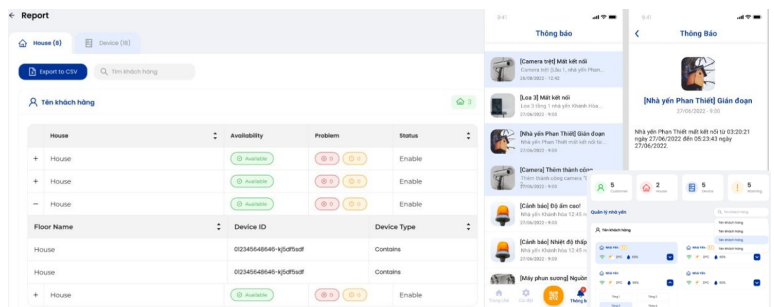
← Report

House (8)
Device (18)

Export to CSV
Tìm khách hàng

Tên khách hàng

| House | Availability | Problem | Status |
|---|---|---|---|
| + House | Available | 0 0 | Enable |
| + House | Available | 0 0 | Enable |
| − House | Available | 0 0 | Enable |

| Floor Name | Device ID | Device Type |
|---|---|---|
| House | 012345648646-kj5df5sdf | Contains |
| House | 012345648646-kj5df5sdf | Contains |

| + House | Available | 0 0 | Enable |
|---|---|---|---|

9:41
Thông báo

[Camera trệt] Mất kết nối
Camera trệt (Lầu 1, nhà yến Phan...
26/06/2022 - 9:00

[Loa 3] Mất kết nối
Loa 3 tầng 1 nhà yến Khánh Hòa...
27/06/2022 - 9:00

[Nhà yến Phan Thiết] Gián đoạn
Nhà yến Phan Thiết mất kết nối từ...
27/06/2022 - 9:00

[Camera] Thêm thành công
Thêm thành công camera...
27/06/2022 - 9:00

[Cảnh báo] Độ ẩm cao!
Nhà yến Khánh hòa 12:45 n...
27/06/2022 - 9:00

[Cảnh báo] Nhiệt độ thấp
Nhà yến Khánh hòa 12:45 n...
27/06/2022 - 9:00

[Máy phun sương] Ngưỡn...

Trang chủ
Cài đặt
Thông báo

9:41
Thông Báo

[Nhà yến Phan Thiết] Gián đoạn
27/06/2022 - 9:00

Nhà yến Phan Thiết mất kết nối từ 03:20:21 ngày 27/06/2022 đến 05:23:43 ngày 27/06/2022

5 Customer
2 House
5 Device
5 Warning

Quản lý nhà yến
Tên khách hàng
Nhà yến
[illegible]